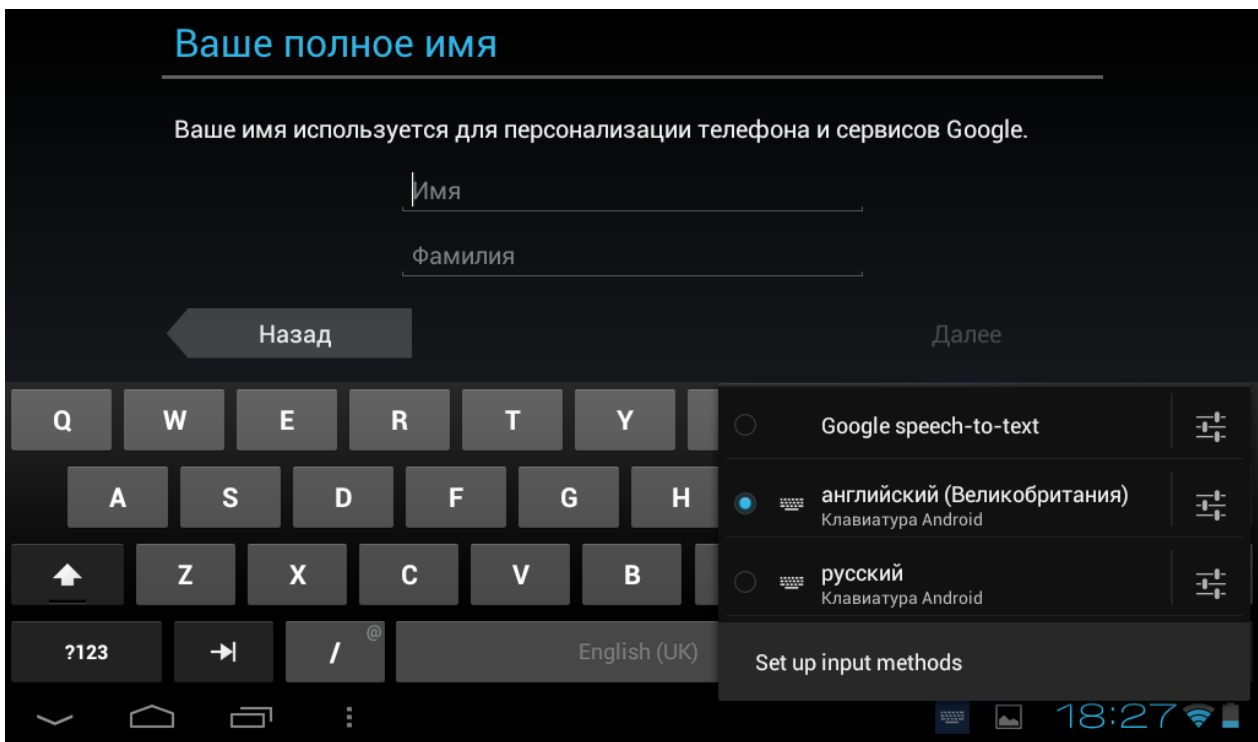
Ваше полное имя

Ваше имя используется для персонализации телефона и сервисов Google.

Имя

Фамилия

Назад

Далее

Q W E R T Y

A S D F G H

Z X C V B

?123

/ @

English (UK)

Google speech-to-text

английский (Великобритания)
Клавиатура Android

русский
Клавиатура Android

Set up input methods

18:27